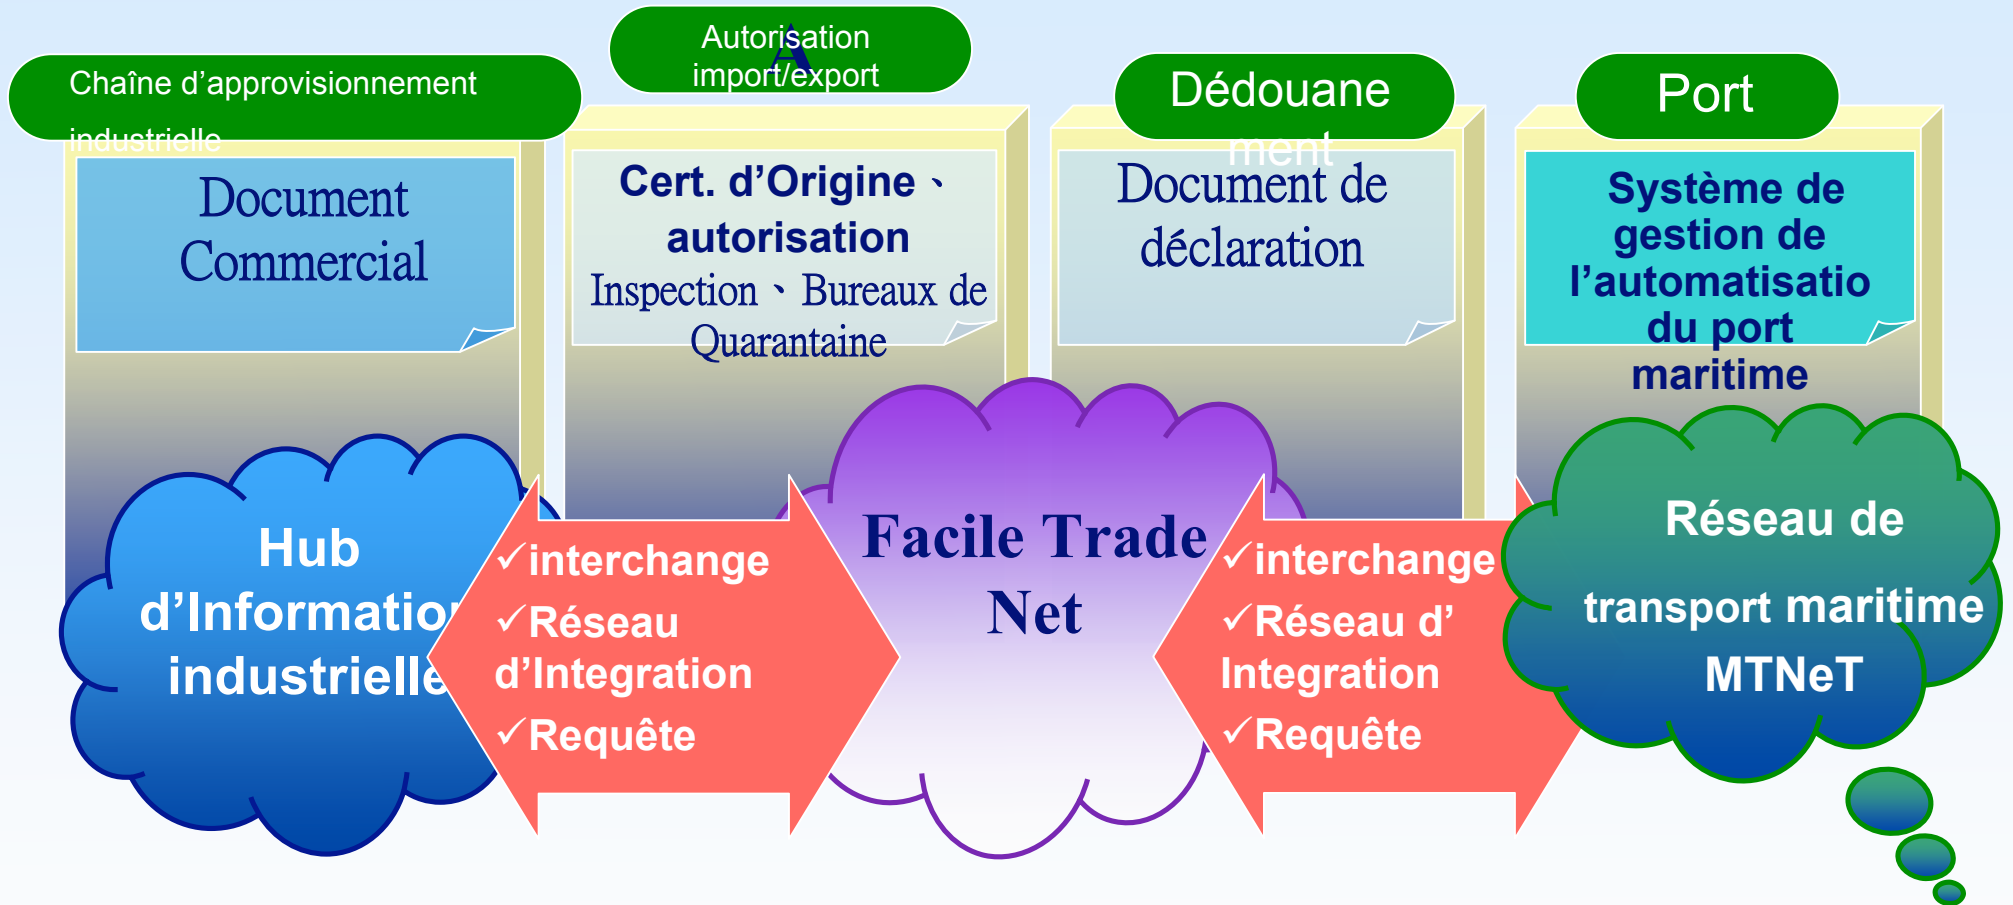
Chaîne d'approvisionnement industrielle

Autorisation import/export

Dédouanement

Port

Document Commercial

Cert. d'Origine、autorisation
Inspection、Bureaux de Quarantaine

Document de déclaration

Système de gestion de l'automatisatio du port maritime

Hub d'Informatio industrielle

✓interchange
✓Réseau d'Integration
✓Requête

Facile Trade Net

✓interchange
✓Réseau d' Integration
✓Requête

Réseau de transport maritime MTNeT